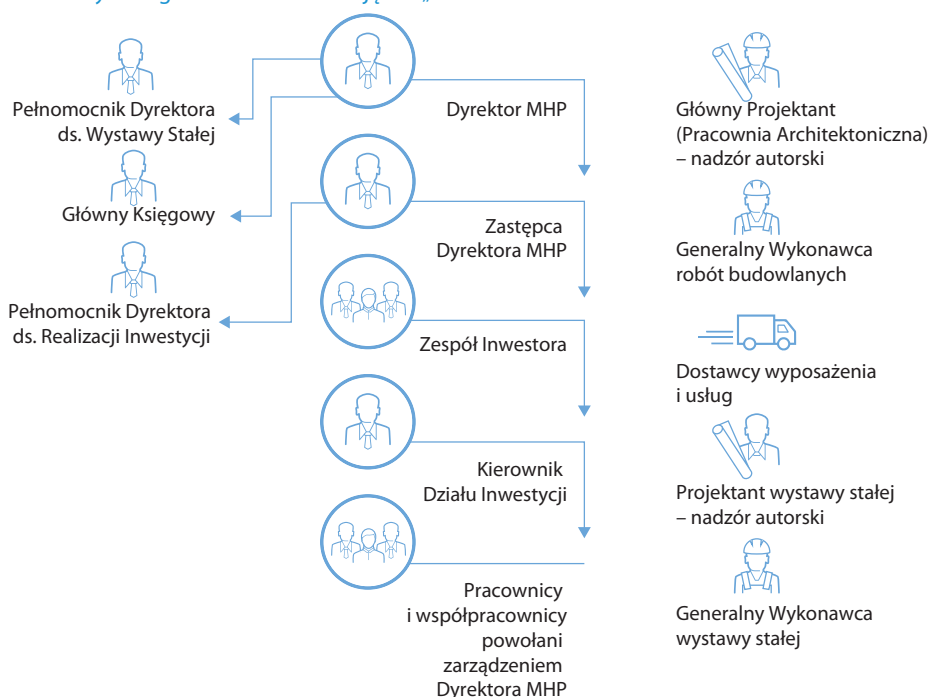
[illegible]

Pełnomocnik Dyrektora ds. Wystawy Stałej

Główny Księgowy

Pełnomocnik Dyrektora ds. Realizacji Inwestycji

Dyrektor MHP

Zastępca Dyrektora MHP

Zespół Inwestora

Kierownik Działu Inwestycji

Pracownicy i współpracownicy powołani zarządzeniem Dyrektora MHP

Główny Projektant (Pracownia Architektoniczna) – nadzór autorski

Generalny Wykonawca robót budowlanych

Dostawcy wyposażenia i usług

Projektant wystawy stałej – nadzór autorski

Generalny Wykonawca wystawy stałej